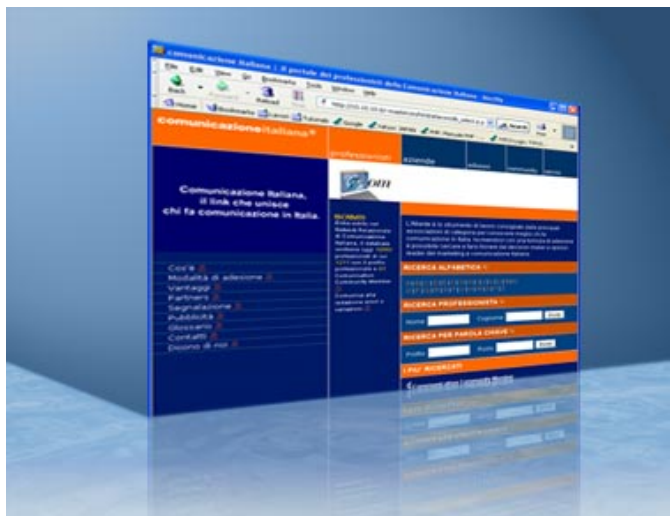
comunicazioneitaliana | Il portale dei professionisti della Comunicazione Italiana - Mozilla

File Edit View Go Bookmarks Tools Window Help

Back Forward Reload

Home Bookmarks

comunicazioneitaliana

professionisti aziende

Comunicazione Italiana, il link che unisce chi fa comunicazione in Italia.

Cos'è
Modalità di adesione
Vantaggi
Partners
Segnalazione
Pubblicità
Glossario
Contatti
Dicono di noi

RICERCA ALFABETICA
RICERCA PROFESSIONISTA
Nome Cognome
RICERCA PER PAROLA CHIAVE
Profilo
I PIÙ RICERCATI
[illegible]